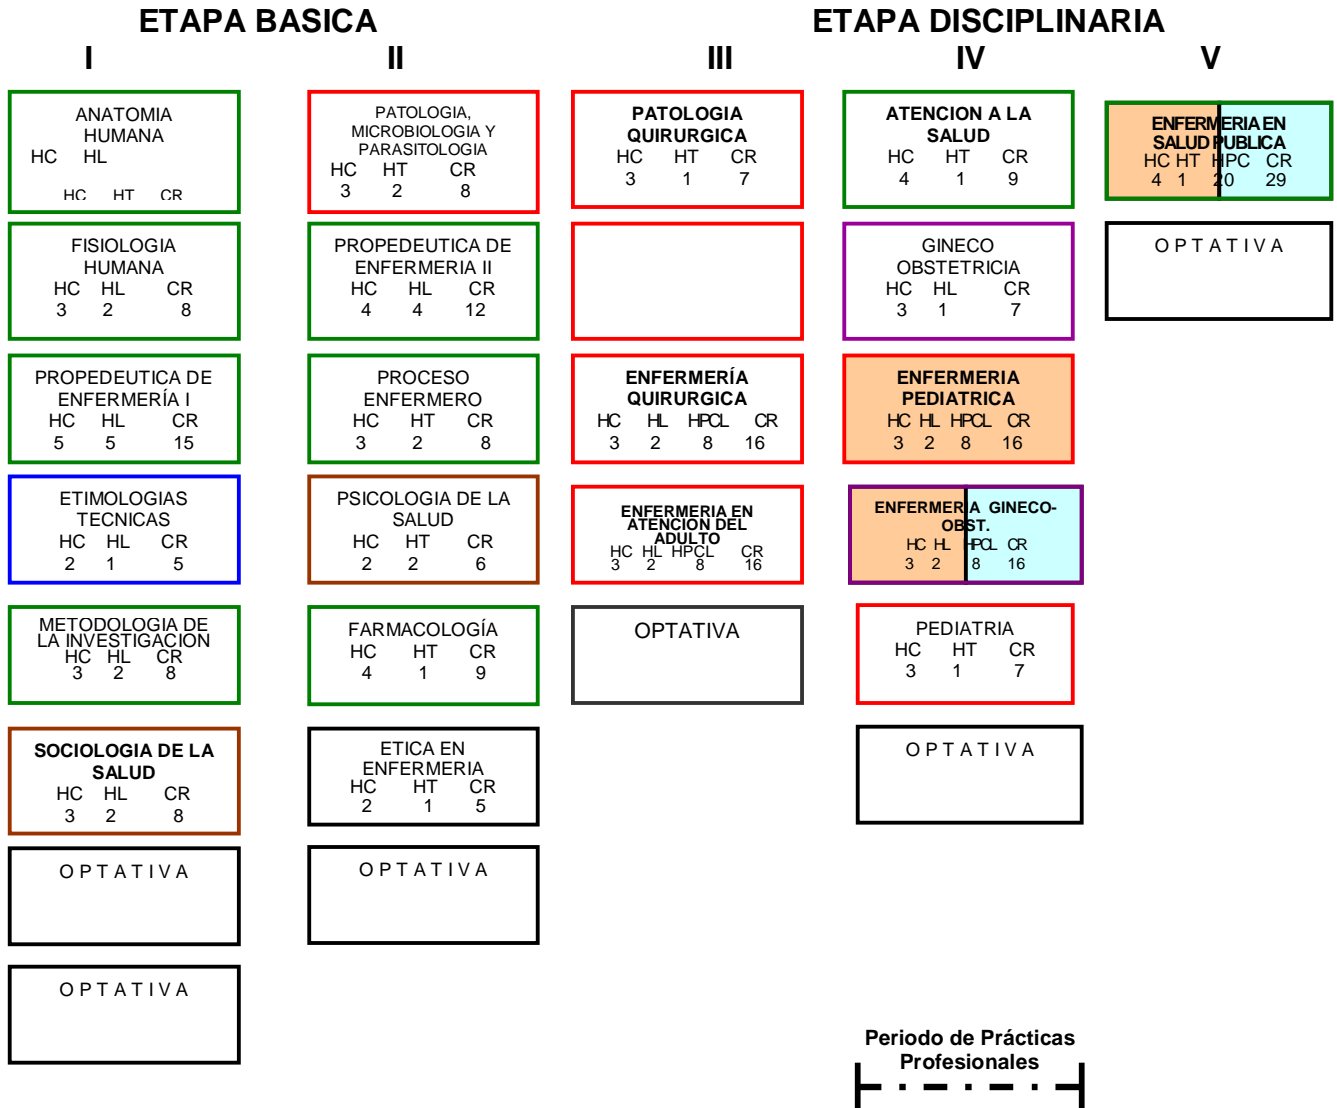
ETAPA BASICA

ETAPA DISCIPLINARIA

I

II

III

IV

V

ANATOMIA HUMANA
HC HL
HC HT CR

FISIOLOGIA HUMANA
HC HL CR
3 2 8

PROPEDEUTICA DE ENFERMERÍA I
HC HL CR
5 5 15

ETIMOLOGIAS TECNICAS
HC HL CR
2 1 5

METODOLOGIA DE LA INVESTIGACION
HC HL CR
3 2 8

SOCIOLOGIA DE LA SALUD
HC HL CR
3 2 8

O P T A T I V A

O P T A T I V A

PATOLOGIA, MICROBIOLOGIA Y PARASITOLOGIA
HC HT CR
3 2 8

PROPEDEUTICA DE ENFERMERIA II
HC HL CR
4 4 12

PROCESO ENFERMERO
HC HT CR
3 2 8

PSICOLOGIA DE LA SALUD
HC HT CR
2 2 6

FARMACOLOGÍA
HC HT CR
4 1 9

ETICA EN ENFERMERIA
HC HT CR
2 1 5

O P T A T I V A

PATOLOGIA QUIRURGICA
HC HT CR
3 1 7

ENFERMERÍA QUIRURGICA
HC HL HPCL CR
3 2 8 16

ENFERMERIA EN ATENCION DEL ADULTO
HC HL HPCL CR
3 2 8 16

OPTATIVA

ATENCION A LA SALUD
HC HT CR
4 1 9

GINECO OBSTETRICIA
HC HL CR
3 1 7

ENFERMERIA PEDIATRICA
HC HL HPCL CR
3 2 8 16

ENFERMERIA GINECO-OBST.
HC HL HPCL CR
3 2 8 16

PEDIATRIA
HC HT CR
3 1 7

O P T A T I V A

ENFERMERIA EN SALUD PUBLICA
HC HT HPC CR
4 1 20 29

O P T A T I V A

Periodo de Prácticas Profesionales